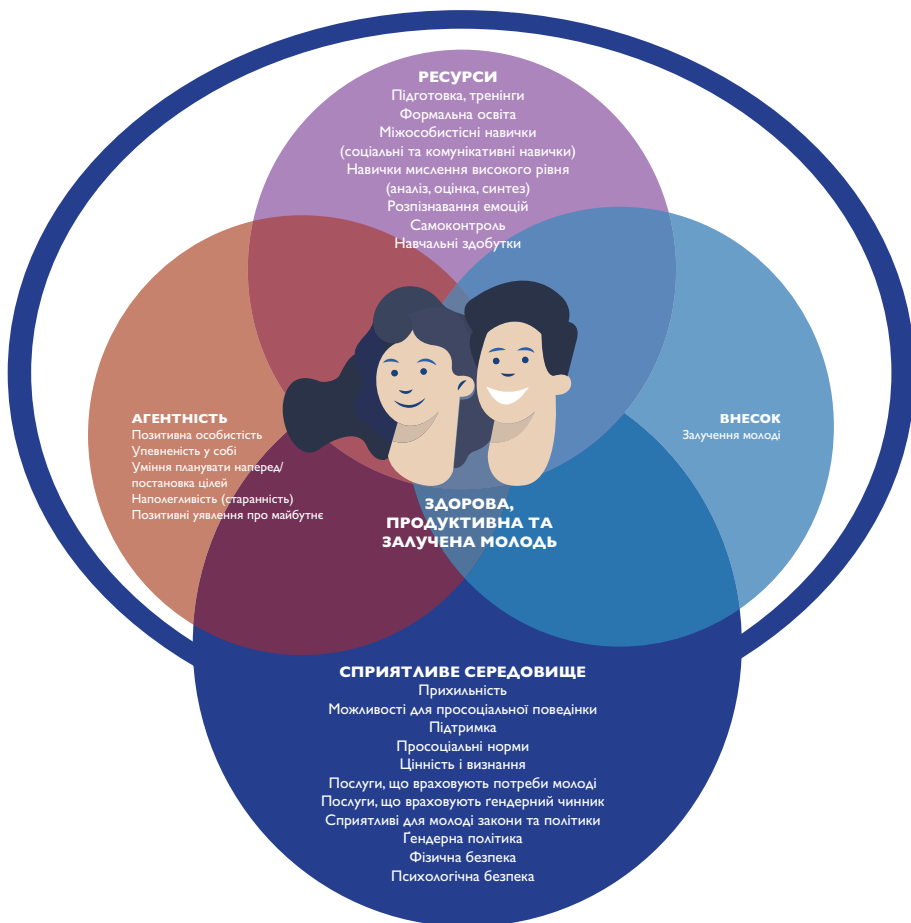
РЕСУРСИ
Підготовка, тренінги
Формальна освіта
Міжособистісні навички
(соціальні та комунікативні навички)
Навички мислення високого рівня
(аналіз, оцінка, синтез)
Розпізнавання емоцій
Самоконтроль
Навчальні здобутки

АГЕНТНІСТЬ
Позитивна особистість
Упевненість у собі
Уміння планувати наперед/
постановка цілей
Наполегливість (старанність)
Позитивні уявлення про майбутнє

ВНЕСОК
Залучення молоді

ЗДОРОВА, ПРОДУКТИВНА ТА ЗАЛУЧЕНА МОЛОДЬ

СПРИЯТЛИВЕ СЕРЕДОВИЩЕ
Прихильність
Можливості для просоціальної поведінки
Підтримка
Просоціальні норми
Цінність і визнання
Послуги, що враховують потреби молоді
Послуги, що враховують гендерний чинник
Сприятливі для молоді закони та політики
Гендерна політика
Фізична безпека
Психологічна безпека